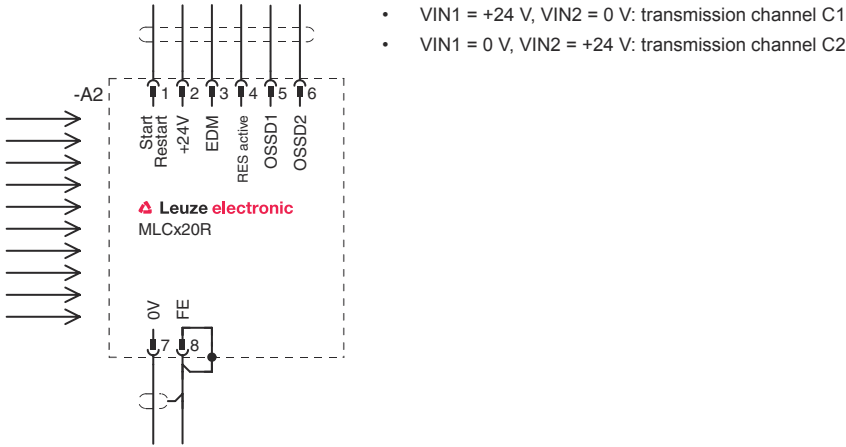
-A2

1 2 3 4 5 6

Start Restart

+24V

EDM

RES active

OSSD1

OSSD2

Leuze electronic

MLCx20R

0V

FE

7 8

- VIN1 = +24 V, VIN2 = 0 V: transmission channel C1
- VIN1 = 0 V, VIN2 = +24 V: transmission channel C2